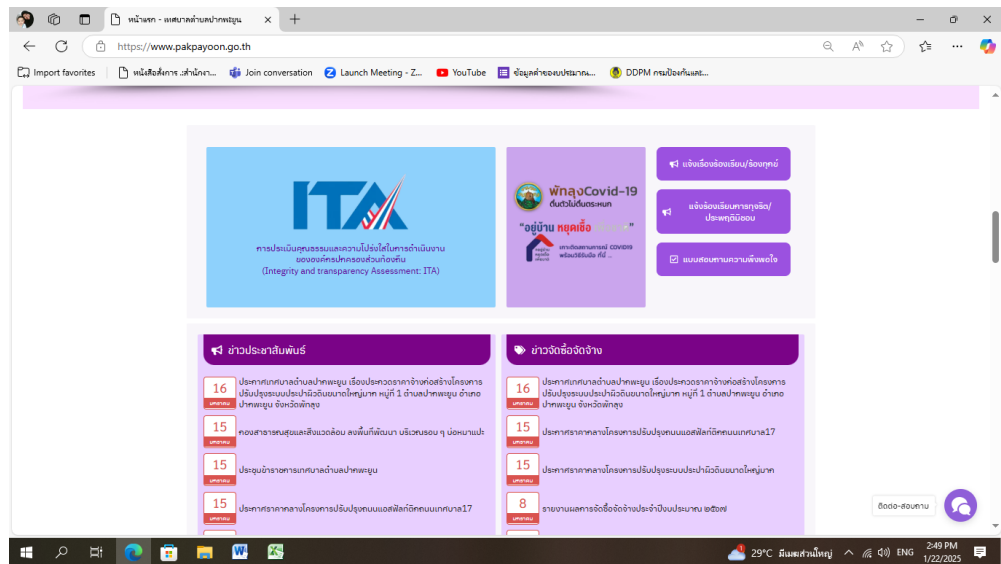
หน้าแรก - เทศบาลตำบลปากพะยูน

https://www.pakpayoon.go.th

Import favorites | หนังสือสั่งการ :สำนักงา... | Join conversation | Launch Meeting - Z... | YouTube | ข้อมูลคำของบประมาณ... | DDPM กรมป้องกันและ...

ITA

การประเมินคุณธรรมและความโปร่งใสในการดำเนินงานของหน่วยงานภาครัฐส่วนท้องถิ่น (Integrity and transparency Assessment: ITA)

พัทลุงCovid-19 ตื่นตัวไม่ตื่นตระหนก

"อยู่บ้าน หยุดเชื้อ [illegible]"

เกาะติดสถานการณ์ COVID19 พร้อมวิธีรับมือ ที่นี่ ...

แจ้งเรื่องร้องเรียน/ร้องทุกข์

แจ้งร้องเรียนการทุจริต/ประพฤติมิชอบ

แบบสอบถามความพึงพอใจ

ข่าวประชาสัมพันธ์

16 มกราคม ประกาศเทศบาลตำบลปากพะยูน เรื่องประกวดราคาจ้างก่อสร้างโครงการปรับปรุงระบบประปาผิวดินขนาดใหญ่มาก หมู่ที่ 1 ตำบลปากพะยูน อำเภอปากพะยูน จังหวัดพัทลุง

15 มกราคม กองสาธารณสุขและสิ่งแวดล้อม ลงพื้นที่พัฒนา บริเวณรอบ ๆ บ่อหมาแปะ

15 มกราคม ประชุมข้าราชการเทศบาลตำบลปากพะยูน

15 มกราคม ประกาศราคากลางโครงการปรับปรุงถนนแอสฟัลท์ติกถนนเทศบาล17

ข่าวจัดซื้อจัดจ้าง

16 มกราคม ประกาศเทศบาลตำบลปากพะยูน เรื่องประกวดราคาจ้างก่อสร้างโครงการปรับปรุงระบบประปาผิวดินขนาดใหญ่มาก หมู่ที่ 1 ตำบลปากพะยูน อำเภอปากพะยูน จังหวัดพัทลุง

15 มกราคม ประกาศราคากลางโครงการปรับปรุงถนนแอสฟัลท์ติกถนนเทศบาล17

15 มกราคม ประกาศราคากลางโครงการปรับปรุงระบบประปาผิวดินขนาดใหญ่มาก

8 มกราคม รายงานผลการจัดซื้อจัดจ้างประจำปีงบประมาณ ๒๕๖๗

ติดต่อ-สอบถาม

29°C มีเมฆส่วนใหญ่ ENG 2:49 PM 1/22/2025